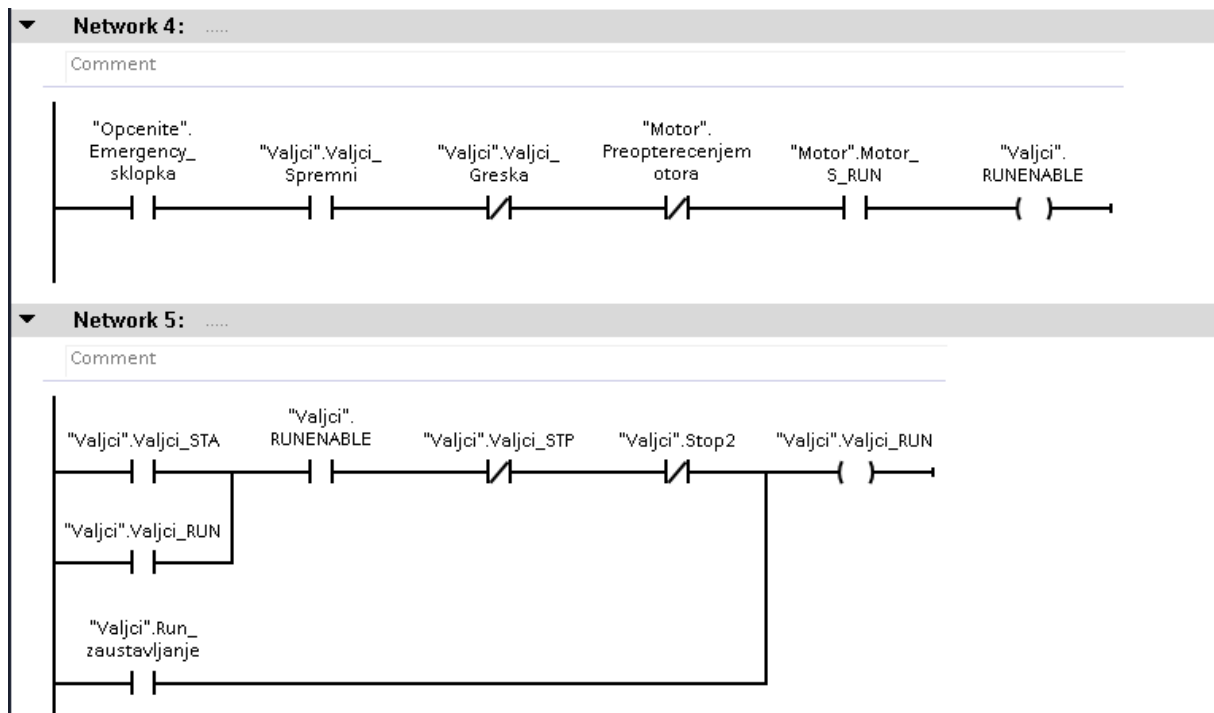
Network 4: .....

Comment

"Opcenite". Emergency_ sklopka

"Valjci".Valjci_ Spremni

"Valjci".Valjci_ Greska

"Motor". Preopterecenjem otora

"Motor".Motor_ S_RUN

"Valjci". RUNENABLE

Network 5: .....

Comment

"Valjci".Valjci_STA

"Valjci". RUNENABLE

"Valjci".Valjci_STP

"Valjci".Stop2

"Valjci".Valjci_RUN

"Valjci".Valjci_RUN

"Valjci".Run_ zaustavljanje